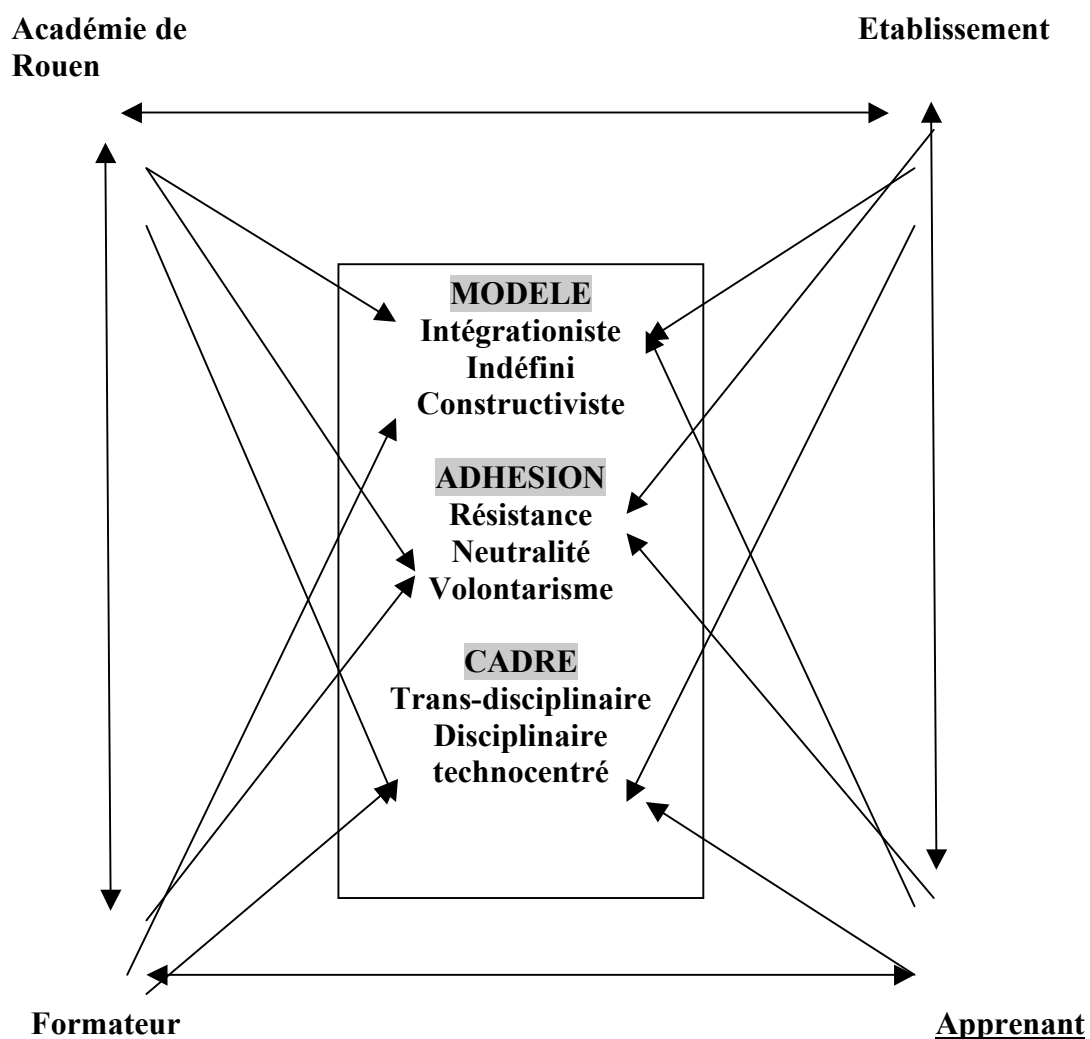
Académie de Rouen

Etablissement

MODELE
Intégrationiste
Indéfini
Constructiviste

ADHESION
Résistance
Neutralité
Volontarisme

CADRE
Trans-disciplinaire
Disciplinaire
technocentré

Formateur

Apprenant